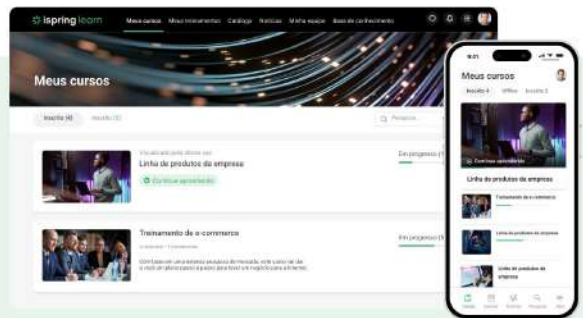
ispring learn
Meus cursos Meus treinamentos Catálogo Notícias Minha equipe Base de conhecimento

Meus cursos

Inscrito (4) Inscrito (3)
Pesquisa

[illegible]
Linha de produtos da empresa
Continue aprendendo
Em progresso

Treinamento de e-commerce
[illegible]
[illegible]
Em progresso

9:41
Meus cursos
Inscrito 4 Offline Inscrito 3
Continue aprendendo
Linha de produtos da empresa
Treinamento de e-commerce
Linha de produtos da empresa
Linha de produtos da empresa